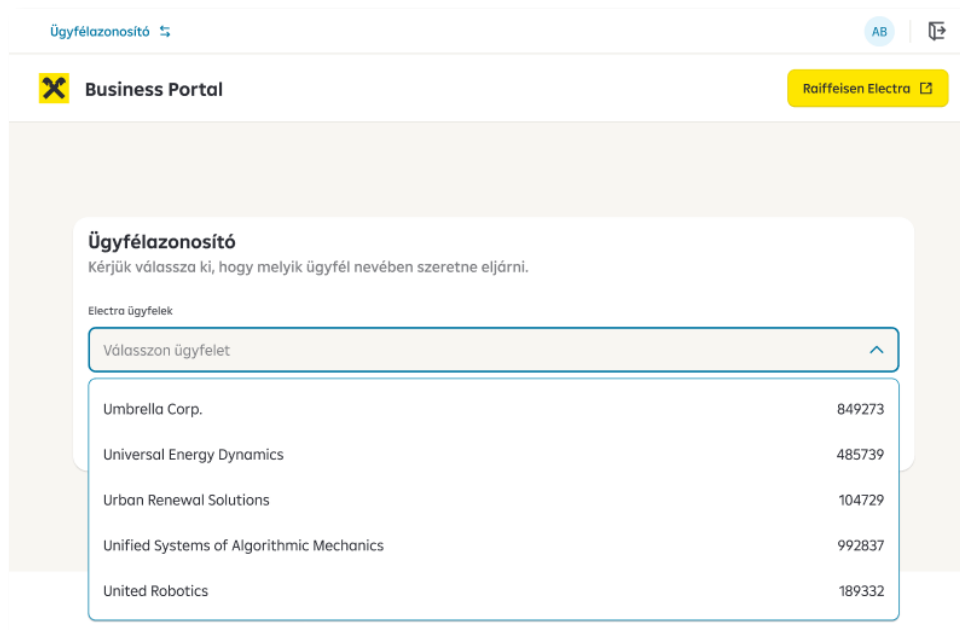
Ügyfélazonosító

AB

Business Portal

Raiffeisen Electra

Ügyfélazonosító

Kérjük válassza ki, hogy melyik ügyfél nevében szeretne eljárni.

Electra ügyfelek

Válasszon ügyfelet

Umbrella Corp. 849273

Universal Energy Dynamics 485739

Urban Renewal Solutions 104729

Unified Systems of Algorithmic Mechanics 992837

United Robotics 189332